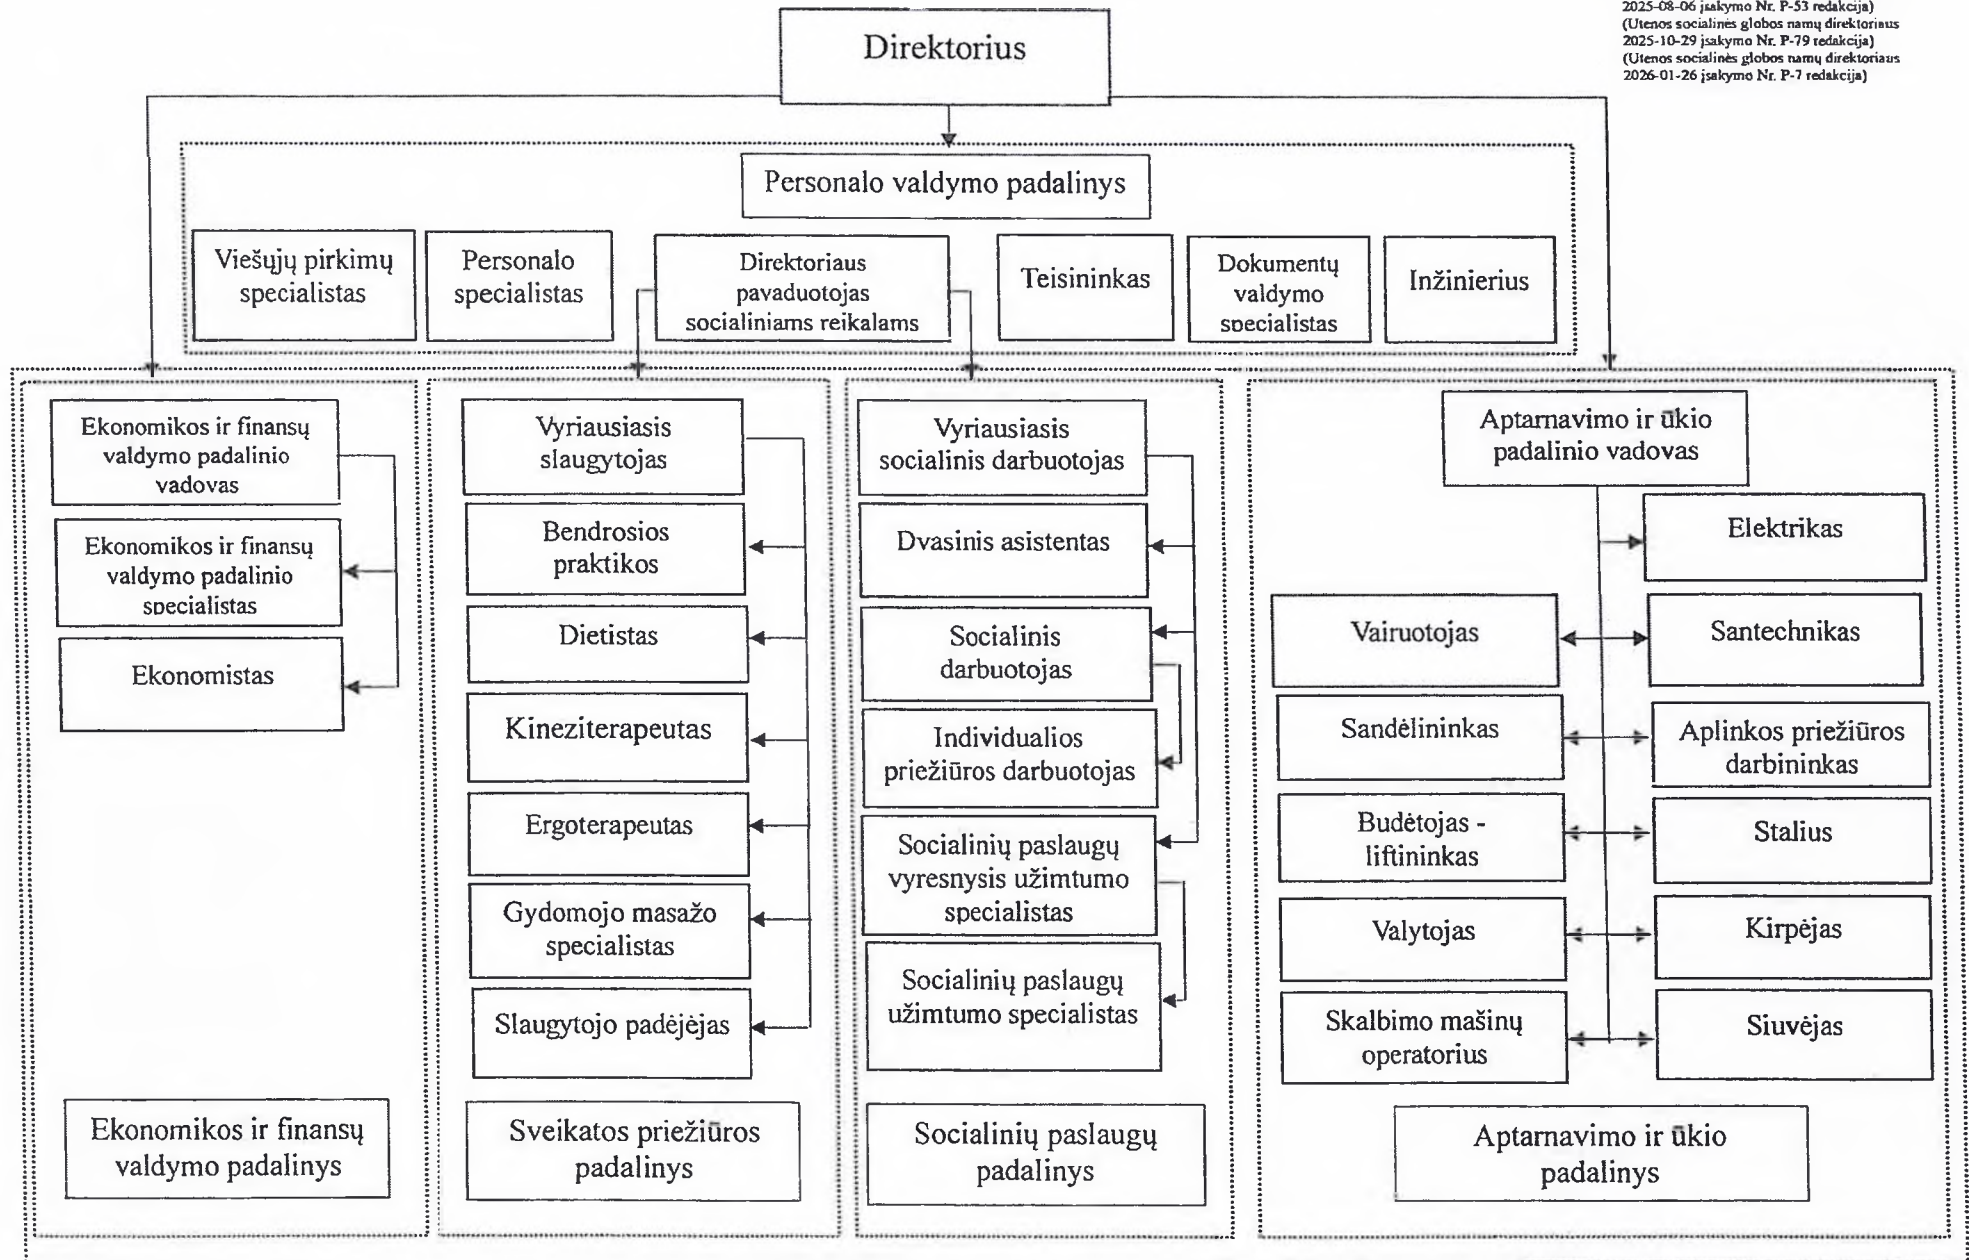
2025-08-06 įsakymo Nr. P-53 redakcija)
(Utenos socialinės globos namų direktoriaus 2025-10-29 įsakymo Nr. P-79 redakcija)
(Utenos socialinės globos namų direktoriaus 2026-01-26 įsakymo Nr. P-7 redakcija)

Direktorius

Personalo valdymo padalinys

Viešųjų pirkimų specialistas

Personalo specialistas

Direktoriaus pavaduotojas socialiniams reikalams

Teisininkas

Dokumentų valdymo specialistas

Inžinierius

Ekonomikos ir finansų valdymo padalinio vadovas

Ekonomikos ir finansų valdymo padalinio specialistas

Ekonomistas

Ekonomikos ir finansų valdymo padalinys

Vyriausiasis slaugytojas

Bendrosios praktikos

Dietistas

Kineziterapeutas

Ergoterapeutas

Gydomojo masažo specialistas

Slaugytojo padėjėjas

Sveikatos priežiūros padalinys

Vyriausiasis socialinis darbuotojas

Dvasinis asistentas

Socialinis darbuotojas

Individualios priežiūros darbuotojas

Socialinių paslaugų vyresnysis užimtumo specialistas

Socialinių paslaugų užimtumo specialistas

Socialinių paslaugų padalinys

Aptarnavimo ir ūkio padalinio vadovas

Elektrikas

Vairuotojas

Santechnikas

Sandėlininkas

Aplinkos priežiūros darbininkas

Budėtojas - liftininkas

Stalius

Valytojas

Kirpėjas

Skalbimo mašinų operatorius

Siuvėjas

Aptarnavimo ir ūkio padalinys